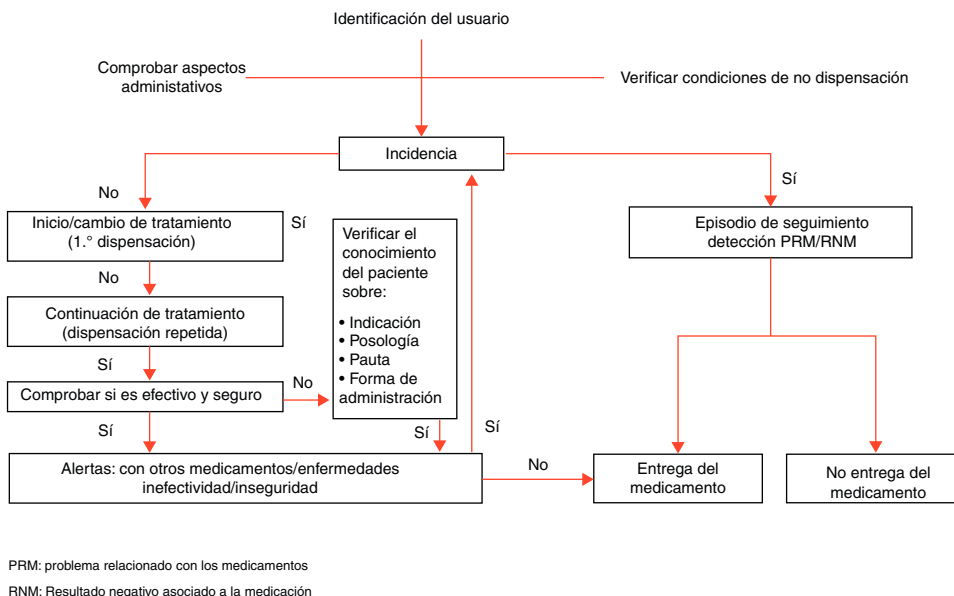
Identificación del usuario

Comprobar aspectos administativos

Verificar condiciones de no dispensación

Incidencia

No

Sí

Inicio/cambio de tratamiento (1.° dispensación)

Sí

No

Continuación de tratamiento (dispensación repetida)

Sí

Comprobar si es efectivo y seguro

No

Sí

Verificar el conocimiento del paciente sobre:

• Indicación
• Posología
• Pauta
• Forma de administración

Sí

Sí

Alertas: con otros medicamentos/enfermedades inefectividad/inseguridad

No

Episodio de seguimiento detección PRM/RNM

Entrega del medicamento

No entrega del medicamento

PRM: problema relacionado con los medicamentos

RNM: Resultado negativo asociado a la medicación